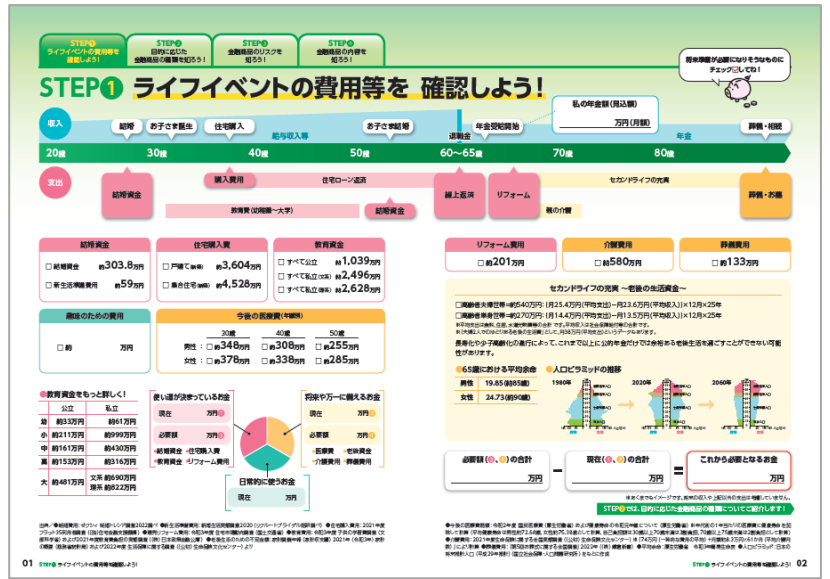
STEP 1 ライフイベントの費用等を確認しよう！

STEP 2 目的に応じた金融商品の種類を知ろう！

STEP 3 金融商品のリスクを知ろう！

STEP 4 金融商品の内容を知ろう！

将来準備が必要になりそうなものにチェック☑してね！

STEP 1 ライフイベントの費用等を 確認しよう！

私の年金額(見込額)

万円(月額)

収入

結婚　お子さま誕生　住宅購入　お子さま結婚　退職金　年金受給開始　葬儀・相続

給与収入等　年金

20歳　30歳　40歳　50歳　60〜65歳　70歳　80歳

支出

結婚資金　購入費用　住宅ローン返済　教育費(幼稚園〜大学)　結婚資金　繰上返済　リフォーム　セカンドライフの充実　親の介護　葬儀・お墓

結婚資金

□ 結婚費用　約303.8万円

□ 新生活準備費用　約59万円

住宅購入費

□ 戸建て(新築)　約3,604万円

□ 集合住宅(新築)　約4,528万円

教育資金

□ すべて公立　約1,039万円

□ すべて私立(文系)　約2,496万円

□ すべて私立(理系)　約2,628万円

リフォーム費用

□ 約201万円

介護費用

□ 約580万円

葬儀費用

□ 約133万円

趣味のための費用

□ 約　万円

今後の医療費(年齢別)

| | 30歳 | 40歳 | 50歳 |
|---|---|---|---|
| 男性： | □ 約348万円 | □ 約308万円 | □ 約255万円 |
| 女性： | □ 約378万円 | □ 約338万円 | □ 約285万円 |

セカンドライフの充実 〜老後の生活資金〜

□ 高齢者夫婦世帯＝約540万円 [月25.4万円(平均支出)−月23.6万円(平均収入)]×12月×25年

□ 高齢者単身世帯＝約270万円 [月14.4万円(平均支出)−月13.5万円(平均収入)]×12月×25年

長寿化や少子高齢化の進行によって、これまで以上に公的年金だけでは余裕ある老後生活を過ごすことができない可能性があります。

●65歳における平均余命

| 男性 | 19.85 (約85歳) |
|---|---|
| 女性 | 24.73 (約90歳) |

●人口ピラミッドの推移

1980年　2020年　2060年

●教育資金をもっと詳しく！

| | 公立 | 私立 |
|---|---|---|
| 幼 | 約33万円 | 約61万円 |
| 小 | 約211万円 | 約999万円 |
| 中 | 約161万円 | 約430万円 |
| 高 | 約153万円 | 約316万円 |
| 大 | 約481万円 | 文系 約690万円 理系 約822万円 |

使い道が決まっているお金

現在　万円

必要額　万円

●結婚資金　●住宅購入費　●教育資金　●リフォーム費用

将来や万一に備えるお金

現在　万円

必要額　万円

●医療費　●老後資金　●介護費用　●葬儀費用

日常的に使うお金

現在　万円

必要額(●、●)の合計　万円

現在(●、●)の合計　万円

これから必要となるお金　万円

STEP 2では、目的に応じた金融商品の種類についてご紹介します！

01 STEP 1 ライフイベントの費用等を確認しよう！

STEP 1 ライフイベントの費用等を確認しよう！ 02